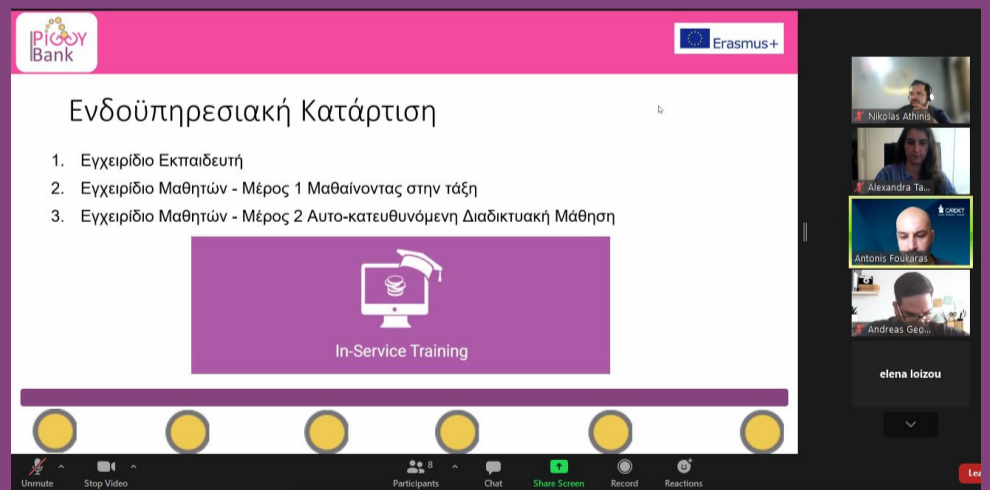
PIGGY Bank

Erasmus+

Ενδοϋπηρεσιακή Κατάρτιση

1. Εγχειρίδιο Εκπαιδευτή
2. Εγχειρίδιο Μαθητών - Μέρος 1 Μαθαίνοντας στην τάξη
3. Εγχειρίδιο Μαθητών - Μέρος 2 Αυτο-κατευθυνόμενη Διαδικτυακή Μάθηση

In-Service Training

Nikolas Athinis
Alexandra Ta...
CARDET
Antonis Foukaras
Andreas Geo...
elena loizou

Unmute
Stop Video
8
Participants
Chat
Share Screen
Record
Reactions
Lea